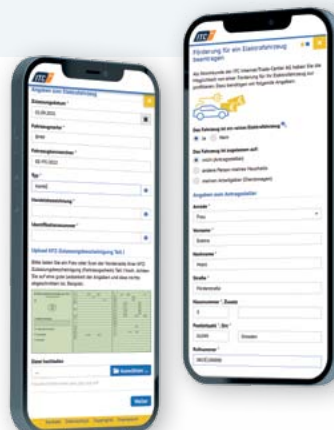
ITC

Angaben zum Elektrofahrzeug

Zulassungsdatum *

03.09.2022

Fahrzeugmarke *

BMW

Fahrzeugidentnummer *

Typ *

Handelsbezeichnung *

Identifikationsnummer *

Upload HTC Zulassungsbescheinigung Teil I

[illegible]

Datei hochladen

Auswählen

Weiter

ITC

Förderung für ein Elektrofahrzeug beantragen

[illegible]

Das Fahrzeug ist ein reines Elektrofahrzeug

Ja

Nein

Das Fahrzeug ist zugelassen auf:

mich (Antragssteller)

andere Person meines Haushalts

meinen Arbeitgeber (Dienstwagen)

Angaben zum Antragssteller

Anrede *

Frau

Vorname *

Sabine

Nachname *

Hoch

Straße *

Hausnummer *

Zusatz

Postleitzahl *

Ort *

Dresden

Rufnummer *